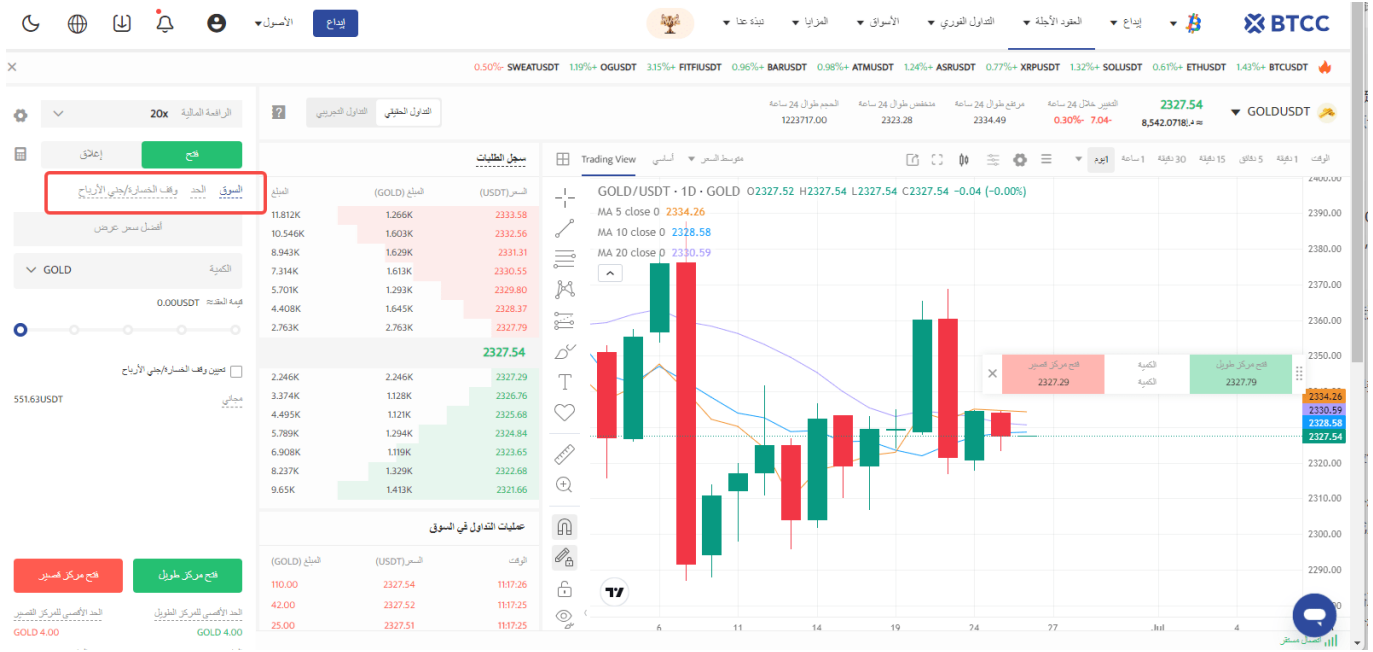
BTCC
إيداع
العقود الآجلة
التداول الفوري
الأسواق
المزايا
نبذة عنا
إيداع
الأصول

BTCUSDT +1.43% ETHUSDT +0.61% SOLUSDT +1.32% XRPUSDT +0.77% ASRUSDT +1.24% ATMUSDT +0.98% BARUSDT +0.96% FITFIUSDT +3.15% OGUSDT +1.19% SWEATUSDT -0.50%

GOLDUSDT
2327.54
8,542.0718 ≈
التغيير خلال 24 ساعة
-7.04 -0.30%
مرتفع طوال 24 ساعة
2334.49
منخفض طوال 24 ساعة
2323.28
الحجم طوال 24 ساعة
1223717.00

التداول الحقيقي
التداول التجريبي

الرافعة المالية 20x
فتح
إغلاق
السوق
الحد
وقف الخسارة/جني الأرباح
أفضل سعر عرض
الكمية
GOLD
قيمة العقد
0.00USDT
تعيين وقف الخسارة/جني الأرباح
مجاني
551.63USDT
فتح مركز طويل
فتح مركز قصير
الحد الأقصى للمركز الطويل
GOLD 4.00
الحد الأقصى للمركز القصير
GOLD 4.00

سجل الطلبات
| السعر(USDT) | المبلغ (GOLD) | المبلغ |
|---|---|---|
| 2333.58 | 1.266K | 11.812K |
| 2332.56 | 1.603K | 10.546K |
| 2331.31 | 1.629K | 8.943K |
| 2330.55 | 1.613K | 7.314K |
| 2329.80 | 1.293K | 5.701K |
| 2328.37 | 1.645K | 4.408K |
| 2327.79 | 2.763K | 2.763K |
| 2327.54 | | |
| 2327.29 | 2.246K | 2.246K |
| 2326.76 | 1.128K | 3.374K |
| 2325.68 | 1.121K | 4.495K |
| 2324.84 | 1.294K | 5.789K |
| 2323.65 | 1.119K | 6.908K |
| 2322.68 | 1.329K | 8.237K |
| 2321.66 | 1.413K | 9.65K |

عمليات التداول في السوق
| الوقت | السعر(USDT) | المبلغ (GOLD) |
|---|---|---|
| 11:17:26 | 2327.54 | 110.00 |
| 11:17:25 | 2327.52 | 42.00 |
| 11:17:25 | 2327.51 | 25.00 |

الوقت 1 دقيقة 5 دقائق 15 دقيقة 30 دقيقة 1 ساعة 1يوم
متوسط السعر
أساسي
Trading View
GOLD / USDT · 1D · GOLD O2327.52 H2327.54 L2327.54 C2327.54 −0.04 (−0.00%)
MA 5 close 0 2334.26
MA 10 close 0 2328.58
MA 20 close 0 2330.59
فتح مركز طويل
2327.79
الكمية
الكمية
فتح مركز قصير
2327.29
2400.00 2390.00 2380.00 2370.00 2360.00 2350.00 2334.26 2330.59 2328.58 2327.54 2320.00 2310.00 2300.00 2290.00
6 11 14 19 24 27 Jul 4
اتصال مستقر